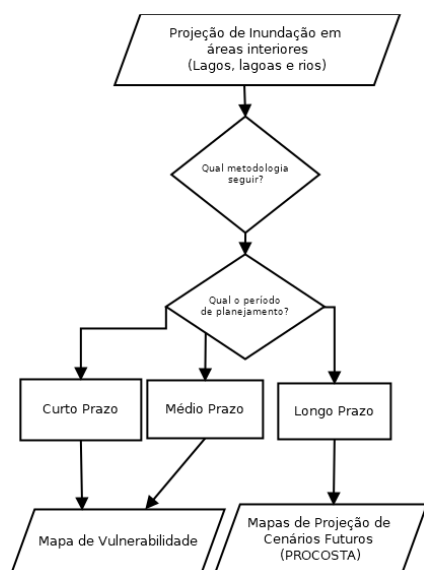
Projeção de Inundação em áreas interiores (Lagos, lagoas e rios)

Qual metodologia seguir?

Qual o período de planejamento?

Curto Prazo

Médio Prazo

Longo Prazo

Mapa de Vulnerabilidade

Mapas de Projeção de Cenários Futuros (PROCOSTA)